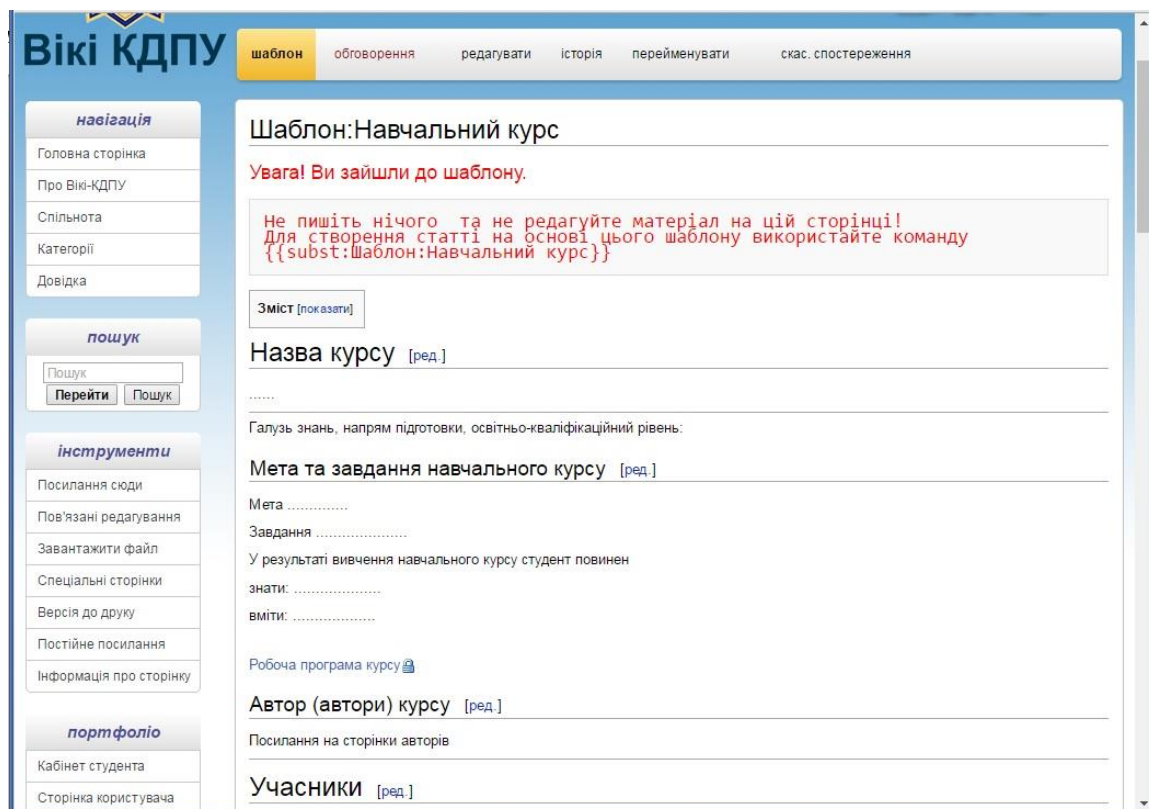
Вікі КДПУ

шаблон обговорення редагувати історія перейменувати скас. спостереження

навігація
Головна сторінка
Про Вікі-КДПУ
Спільнота
Категорії
Довідка

пошук
Пошук
Перейти Пошук

інструменти
Посилання сюди
Пов'язані редагування
Завантажити файл
Спеціальні сторінки
Версія до друку
Постійне посилання
Інформація про сторінку

портфоліо
Кабінет студента
Сторінка користувача

Шаблон:Навчальний курс

Увага! Ви зайшли до шаблону.

Не пишіть нічого та не редагуйте матеріал на цій сторінці!
Для створення статті на основі цього шаблону використайте команду
{{subst:Шаблон:Навчальний курс}}

Зміст [показати]

Назва курсу [ред.]

......

Галузь знань, напрям підготовки, освітньо-кваліфікаційний рівень:

Мета та завдання навчального курсу [ред.]

Мета .............

Завдання .....................

У результаті вивчення навчального курсу студент повинен

знати: ...................

вміти: ..................

Робоча програма курсу

Автор (автори) курсу [ред.]

Посилання на сторінки авторів

Учасники [ред.]